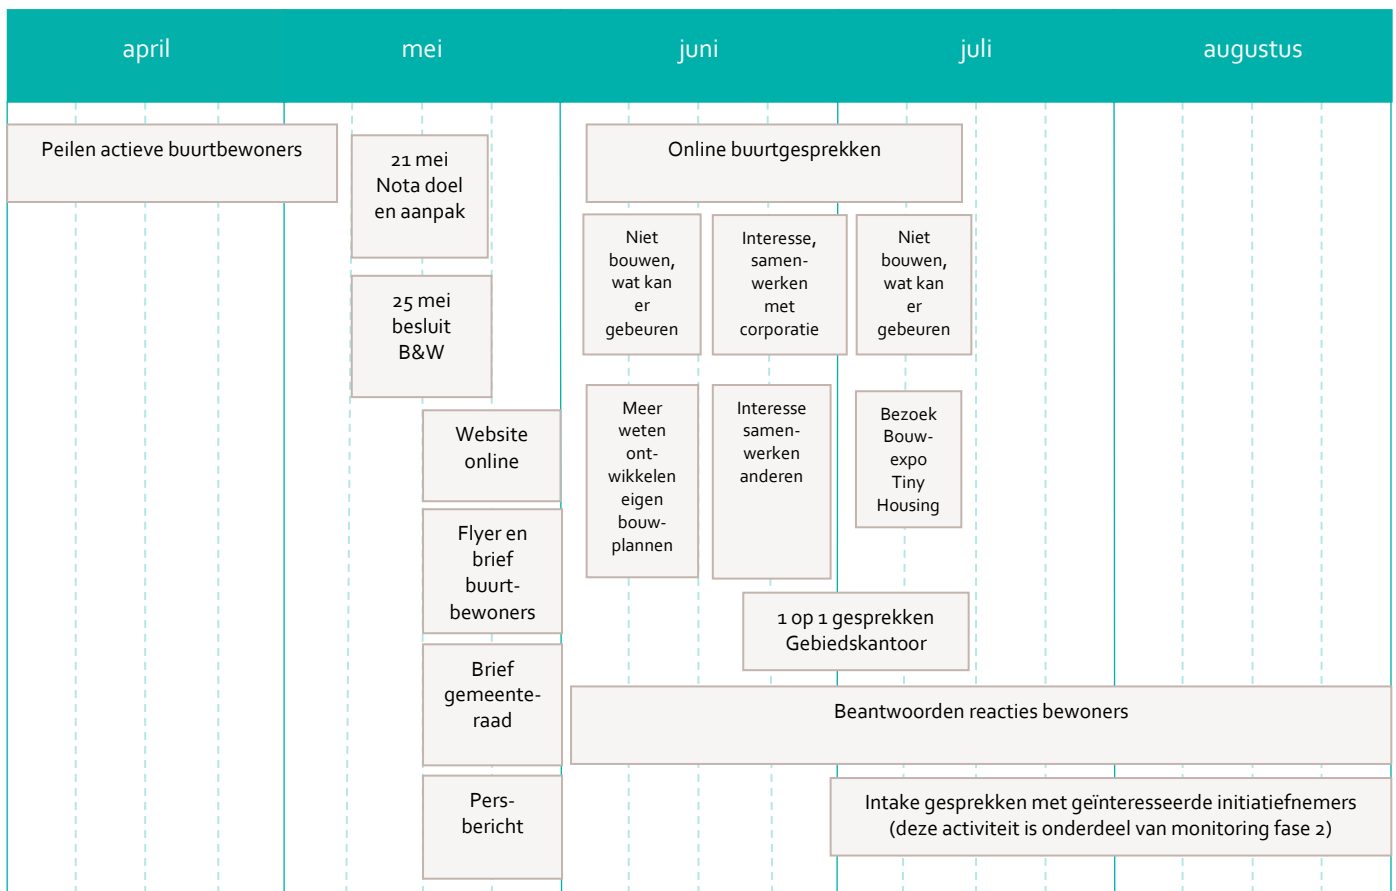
april | mei | juni | juli | augustus

Peilen actieve buurtbewoners

21 mei Nota doel en aanpak

25 mei besluit B&W

Website online

Flyer en brief buurtbewoners

Brief gemeenteraad

Persbericht

Online buurtgesprekken

Niet bouwen, wat kan er gebeuren

Interesse, samenwerken met corporatie

Niet bouwen, wat kan er gebeuren

Meer weten ontwikkelen eigen bouwplannen

Interesse samenwerken anderen

Bezoek Bouwexpo Tiny Housing

1 op 1 gesprekken Gebiedskantoor

Beantwoorden reacties bewoners

Intake gesprekken met geïnteresseerde initiatiefnemers (deze activiteit is onderdeel van monitoring fase 2)